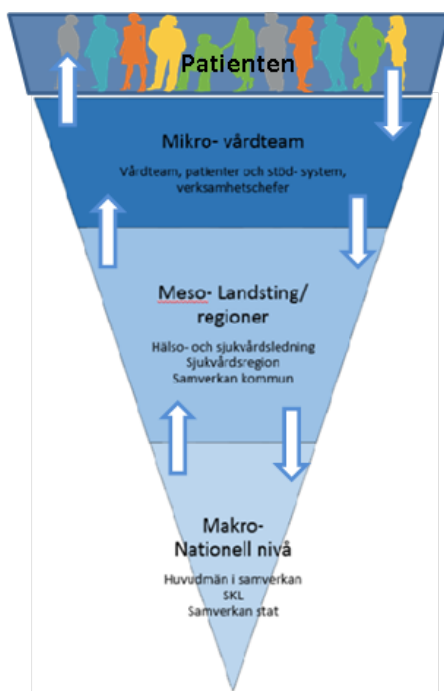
Patienten

Mikro- vårdteam

Vårdteam, patienter och stöd- system, verksamhetschefer

Meso- Landsting/ regioner

Hälso- och sjukvårdsledning
Sjukvårdsregion
Samverkan kommun

Makro- Nationell nivå

Huvudmän i samverkan
SKL
Samverkan stat